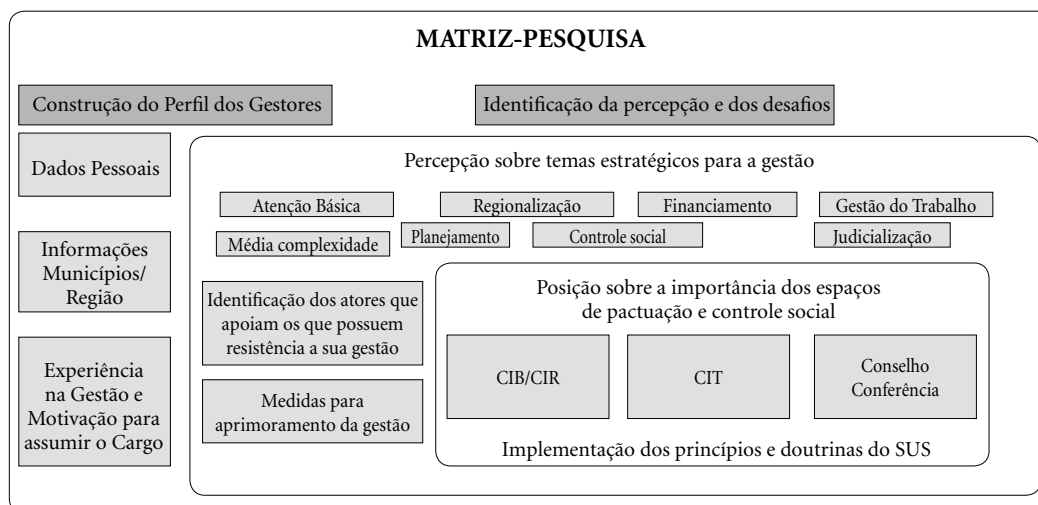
MATRIZ-PESQUISA

Construção do Perfil dos Gestores

Identificação da percepção e dos desafios

Dados Pessoais

Informações Municípios/ Região

Experiência na Gestão e Motivação para assumir o Cargo

Percepção sobre temas estratégicos para a gestão

Atenção Básica

Regionalização

Financiamento

Gestão do Trabalho

Média complexidade

Planejamento

Controle social

Judicialização

Identificação dos atores que apoiam os que possuem resistência a sua gestão

Medidas para aprimoramento da gestão

Posição sobre a importância dos espaços de pactuação e controle social

CIB/CIR

CIT

Conselho Conferência

Implementação dos princípios e doutrinas do SUS